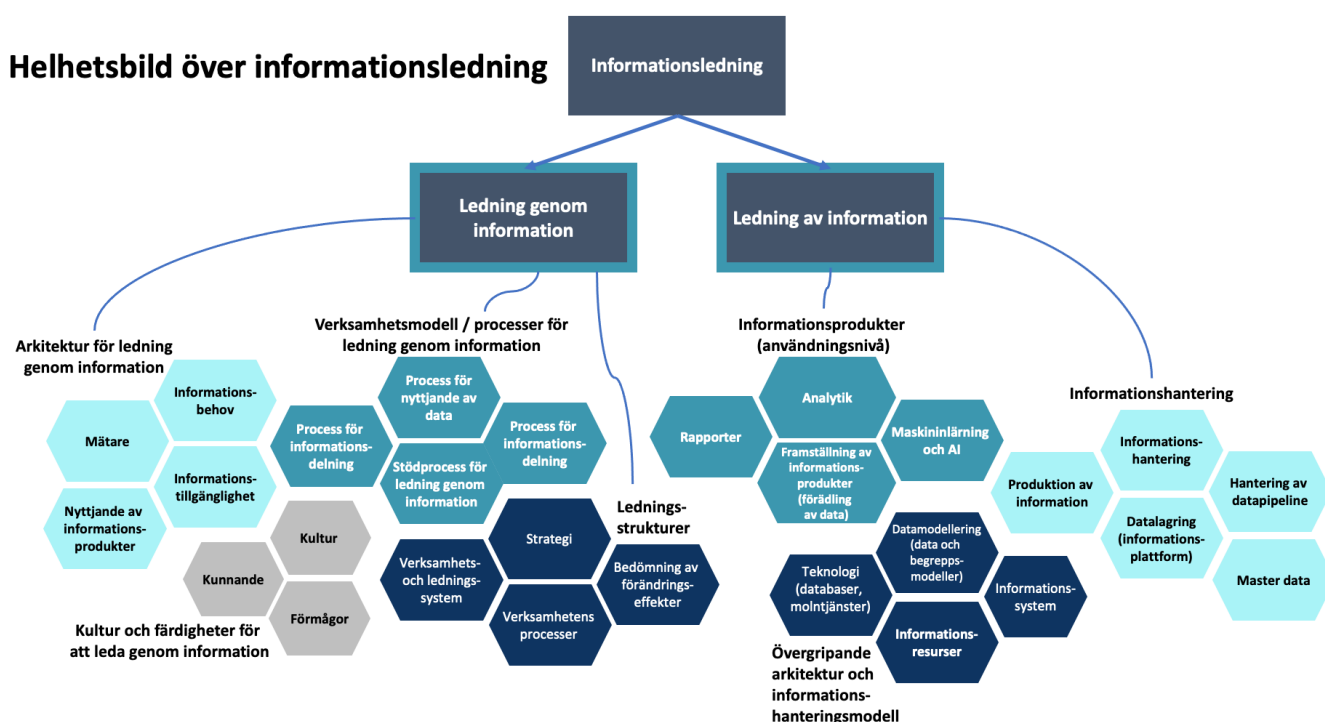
Helhetsbild över informationsledning

Informationsledning

Ledning genom information

Ledning av information

Arkitektur för ledning genom information

Informations-behov

Mätare

Informations-tillgänglighet

Nyttjande av informations-produkter

Verksamhetsmodell / processer för ledning genom information

Process för nyttjande av data

Process för informations-delning

Process för informations-delning

Stödprocess för ledning genom information

Lednings-strukturer

Strategi

Verksamhets- och lednings-system

Bedömning av förändrings-effekter

Verksamhetens processer

Kultur

Kunnande

Förmågor

Kultur och färdigheter för att leda genom information

Informationsprodukter (användningsnivå)

Analytik

Rapporter

Maskininlärning och AI

Framställning av informations-produkter (förädling av data)

Informationshantering

Informations-hantering

Produktion av information

Hantering av datapipeline

Datalagring (informations-plattform)

Master data

Datamodellering (data och begrepps-modeller)

Teknologi (databaser, molntjänster)

Informations-system

Informations-resurser

Övergripande arkitektur och informations-hanteringsmodell